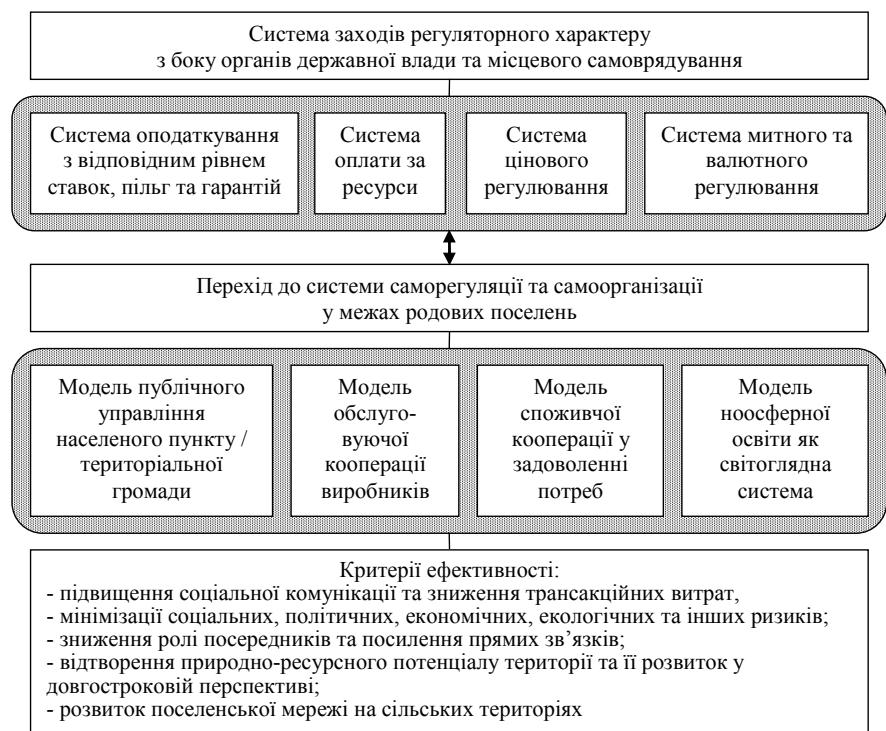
Система заходів регуляторного характеру з боку органів державної влади та місцевого самоврядування

Система оподаткування з відповідним рівнем ставок, пільг та гарантій

Система оплати за ресурси

Система цінового регулювання

Система митного та валютного регулювання

Перехід до системи саморегуляції та самоорганізації у межах родових поселень

Модель публічного управління населеного пункту / територіальної громади

Модель обслуговуючої кооперації виробників

Модель споживчої кооперації у задоволенні потреб

Модель ноосферної освіти як світоглядна система

Критерії ефективності:
- підвищення соціальної комунікації та зниження трансакційних витрат,
- мінімізації соціальних, політичних, економічних, екологічних та інших ризиків;
- зниження ролі посередників та посилення прямих зв'язків;
- відтворення природно-ресурсного потенціалу території та її розвиток у довгостроковій перспективі;
- розвиток поселенської мережі на сільських територіях